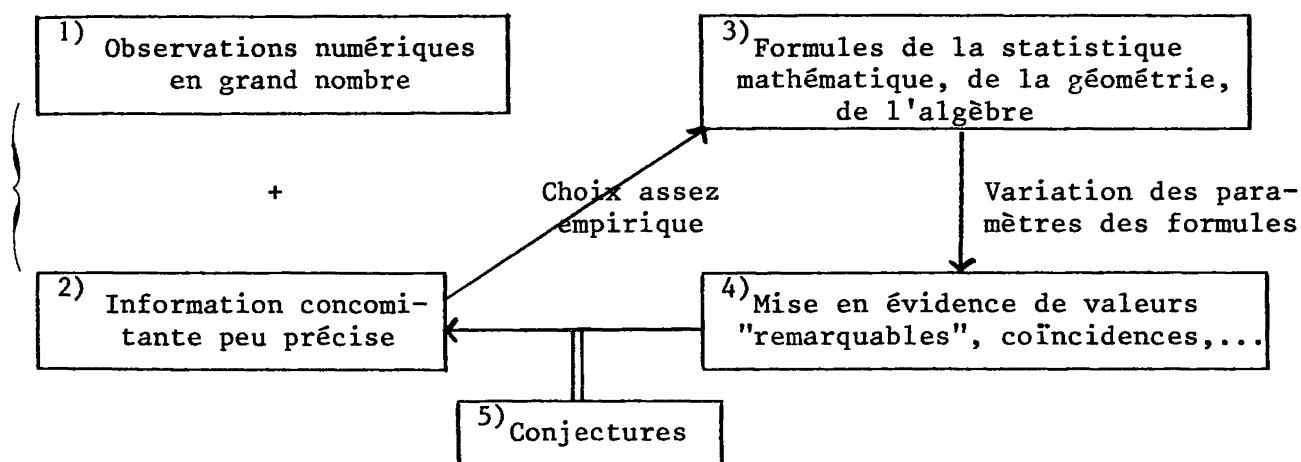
1) Observations numériques en grand nombre

3) Formules de la statistique mathématique, de la géométrie, de l'algèbre

+

Choix assez empirique

Variation des paramètres des formules

2) Information concomitante peu précise

4) Mise en évidence de valeurs "remarquables", coïncidences,...

5) Conjectures